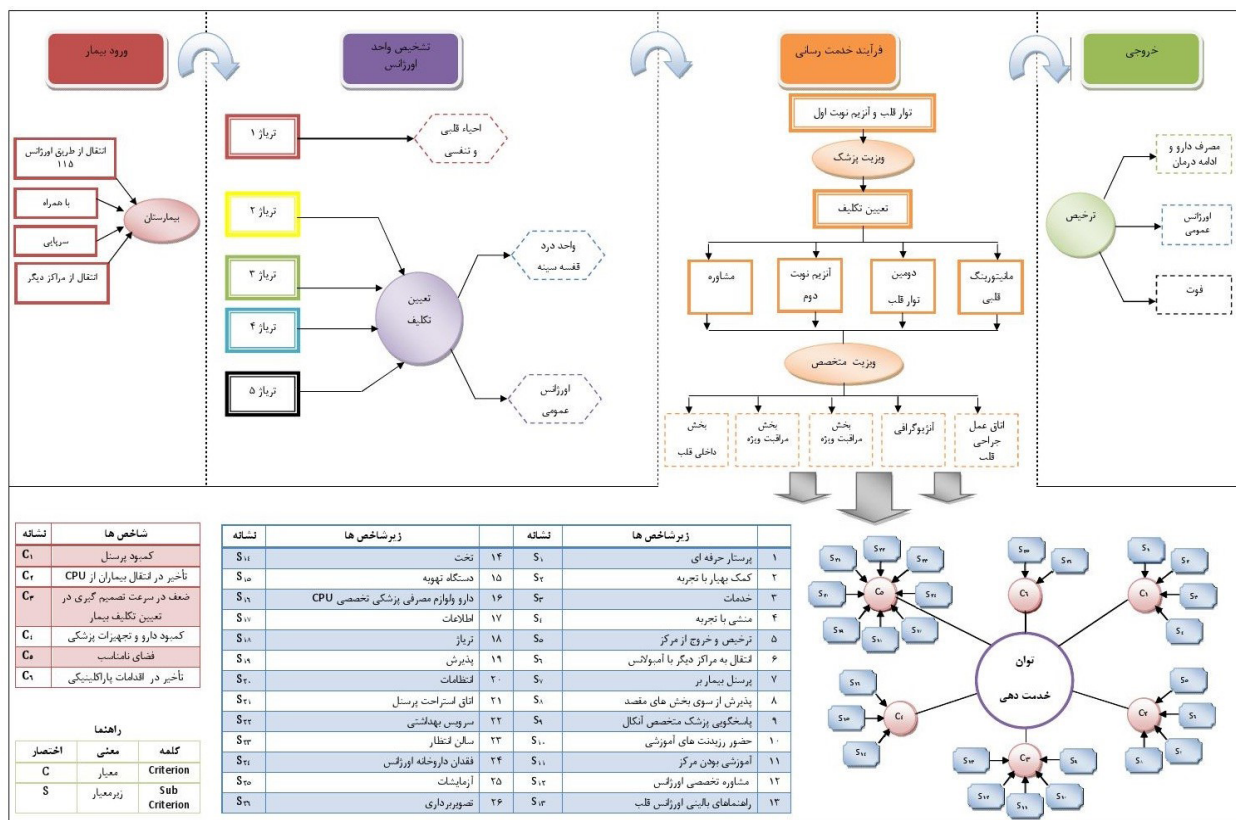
ورود بیمار

تشخیص واحد اورژانس

فرآیند خدمت رسانی

خروجی

انتقال از طریق اورژانس ۱۱۵

با همراه

سرپایی

انتقال از مراکز دیگر

بیمارستان

تریاژ ۱

احیاء قلبی و تنفسی

تریاژ ۲

تریاژ ۳

تریاژ ۴

تریاژ ۵

تعیین تکلیف

واحد درد قفسه سینه

اورژانس عمومی

نوار قلب و آنزیم نوبت اول

ویزیت پزشک

تعیین تکلیف

مشاوره

آنزیم نوبت دوم

دومین نوار قلب

مانیتورینگ قلبی

ویزیت متخصص

بخش داخلی قلب

بخش مراقبت ویژه

بخش مراقبت ویژه

آنژیوگرافی

اتاق عمل جراحی قلب

ترخیص

مصرف دارو و ادامه درمان

اورژانس عمومی

فوت

| نشانه | شاخص ها |
|---|---|
| $C_1$ | کمبود پرسنل |
| $C_2$ | تأخیر در انتقال بیماران از CPU |
| $C_3$ | ضعف در سرعت تصمیم گیری در تعیین تکلیف بیمار |
| $C_4$ | کمبود دارو و تجهیزات پزشکی |
| $C_5$ | فضای نامناسب |
| $C_6$ | تأخیر در اقدامات پاراکلینیکی |

راهنما

| کلمه | معنی | اختصار |
|---|---|---|
| Criterion | معیار | C |
| Sub Criterion | زیرمعیار | S |

| | زیرشاخص ها | نشانه | | زیرشاخص ها | نشانه |
|---|---|---|---|---|---|
| ۱ | پرستار حرفه ای | $S_1$ | ۱۴ | تخت | $S_{14}$ |
| ۲ | کمک بهیار با تجربه | $S_2$ | ۱۵ | دستگاه تهویه | $S_{15}$ |
| ۳ | خدمات | $S_3$ | ۱۶ | دارو ولوازم مصرفی پزشکی تخصصی CPU | $S_{16}$ |
| ۴ | منشی با تجربه | $S_4$ | ۱۷ | اطلاعات | $S_{17}$ |
| ۵ | ترخیص و خروج از مرکز | $S_5$ | ۱۸ | تریاژ | $S_{18}$ |
| ۶ | انتقال به مراکز دیگر با آمبولانس | $S_6$ | ۱۹ | پذیرش | $S_{19}$ |
| ۷ | پرسنل بیمار بر | $S_7$ | ۲۰ | انتظامات | $S_{20}$ |
| ۸ | پذیرش از سوی بخش های مقصد | $S_8$ | ۲۱ | اتاق استراحت پرسنل | $S_{21}$ |
| ۹ | پاسخگویی پزشک متخصص آنکال | $S_9$ | ۲۲ | سرویس بهداشتی | $S_{22}$ |
| ۱۰ | حضور رزیدنت های آموزشی | $S_{10}$ | ۲۳ | سالن انتظار | $S_{23}$ |
| ۱۱ | آموزشی بودن مرکز | $S_{11}$ | ۲۴ | فقدان داروخانه اورژانس | $S_{24}$ |
| ۱۲ | مشاوره تخصصی اورژانس | $S_{12}$ | ۲۵ | آزمایشات | $S_{25}$ |
| ۱۳ | راهنماهای بالینی اورژانس قلب | $S_{13}$ | ۲۶ | تصویربرداری | $S_{26}$ |

توان خدمت دهی

$C_1$ $C_2$ $C_3$ $C_4$ $C_5$ $C_6$

$S_1$ $S_2$ $S_3$ $S_4$ $S_5$ $S_6$ $S_7$ $S_8$ $S_9$ $S_{10}$ $S_{11}$ $S_{12}$ $S_{13}$ $S_{14}$ $S_{15}$ $S_{16}$ $S_{17}$ $S_{18}$ $S_{19}$ $S_{20}$ $S_{21}$ $S_{22}$ $S_{23}$ $S_{24}$ $S_{25}$ $S_{26}$